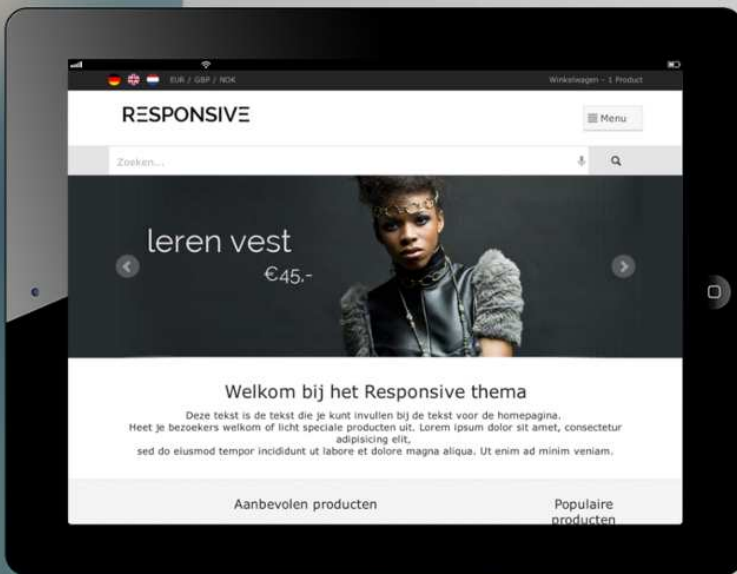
EUR / GBP / NOK

Winkelwagen - 1 Product

RƎSPONSIVƎ

Menu

Zoeken...

leren vest
€45.-

Welkom bij het Responsive thema

Deze tekst is de tekst die je kunt invullen bij de tekst voor de homepagina.
Heet je bezoekers welkom of licht speciale producten uit. Lorem ipsum dolor sit amet, consectetur adipisicing elit,
sed do eiusmod tempor incididunt ut labore et dolore magna aliqua. Ut enim ad minim veniam.

Aanbevolen producten

Populaire producten